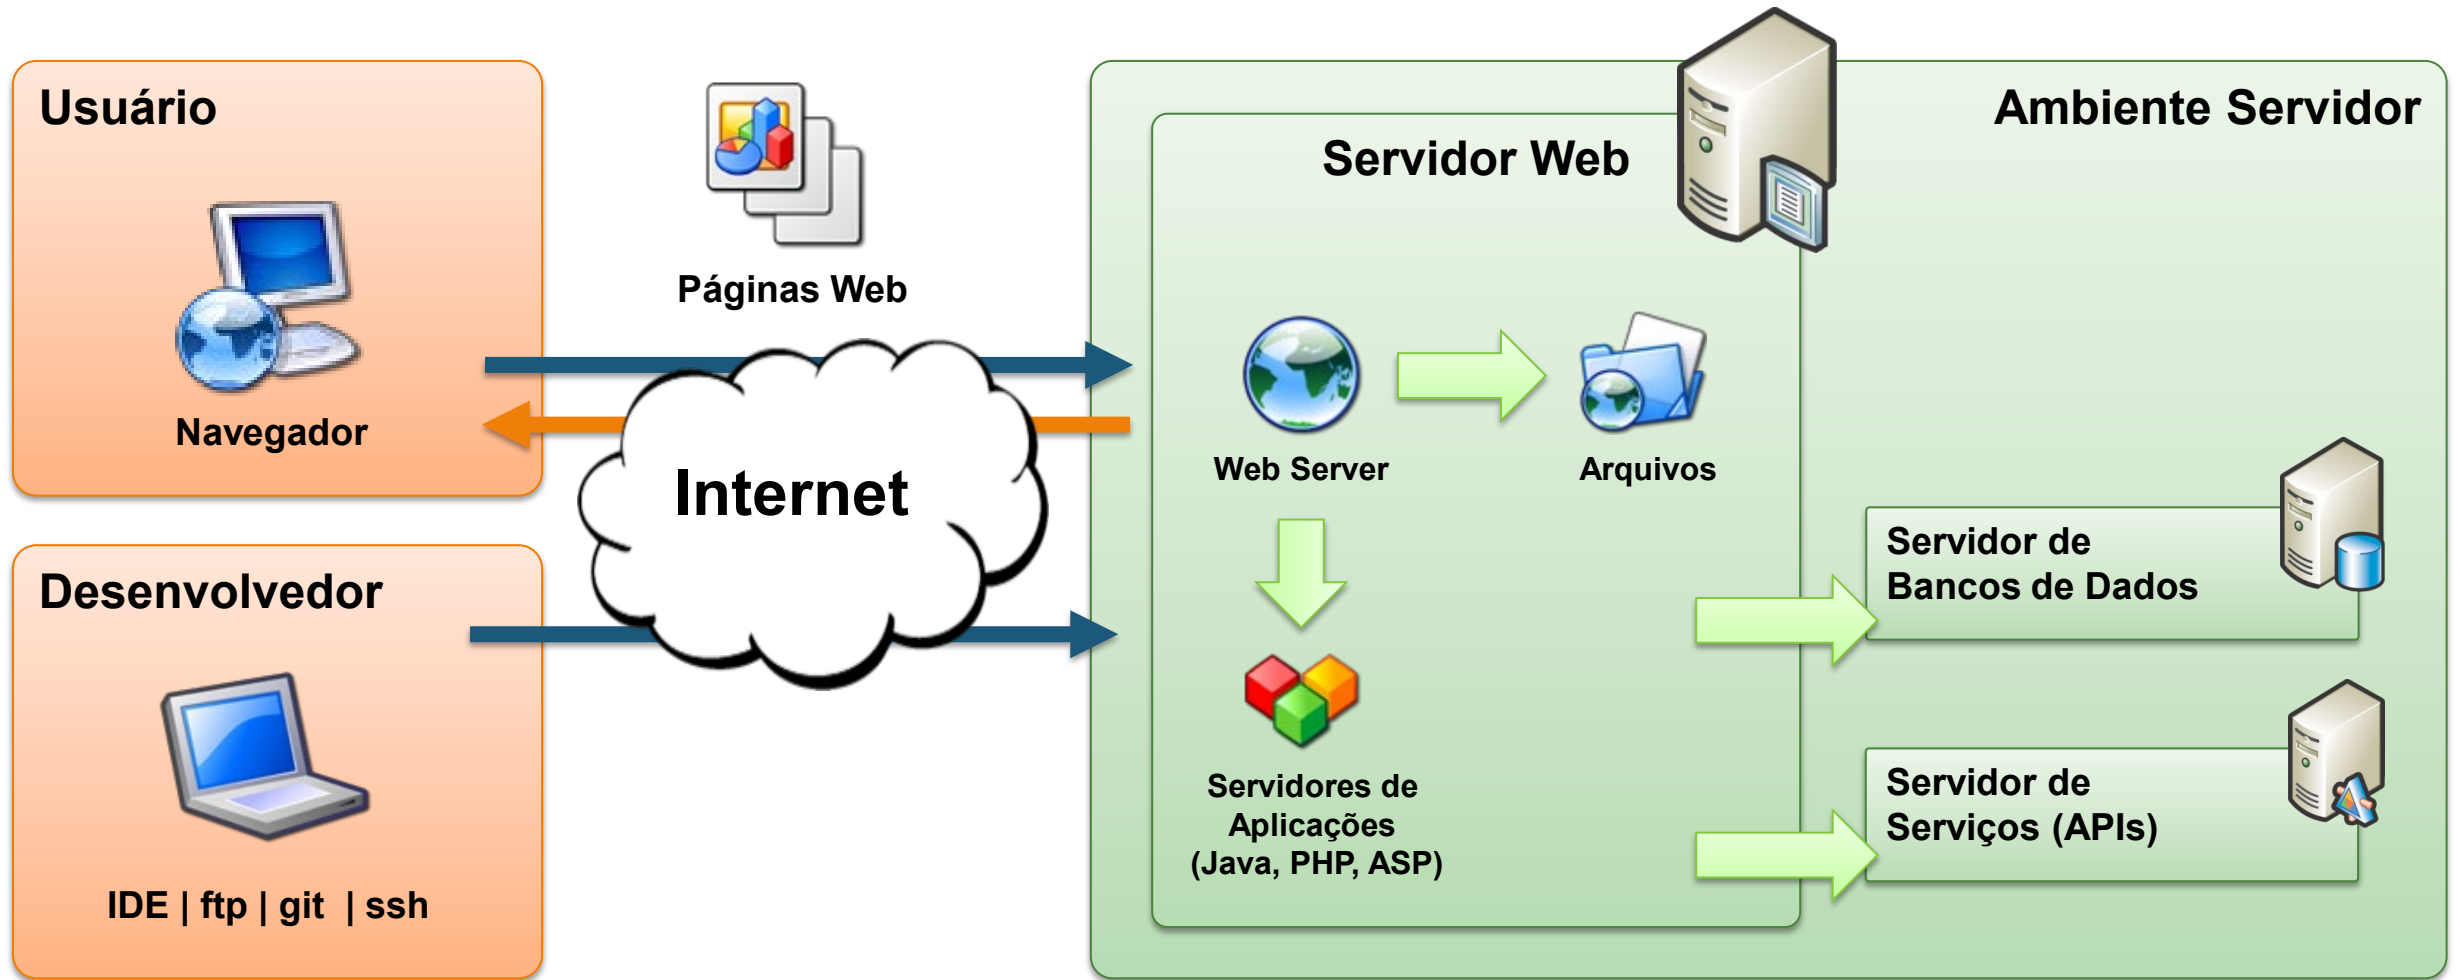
Usuário

Navegador

Desenvolvedor

IDE | ftp | git | ssh

Páginas Web

Internet

Servidor Web

Ambiente Servidor

Web Server

Arquivos

Servidores de Aplicações (Java, PHP, ASP)

Servidor de Bancos de Dados

Servidor de Serviços (APIs)